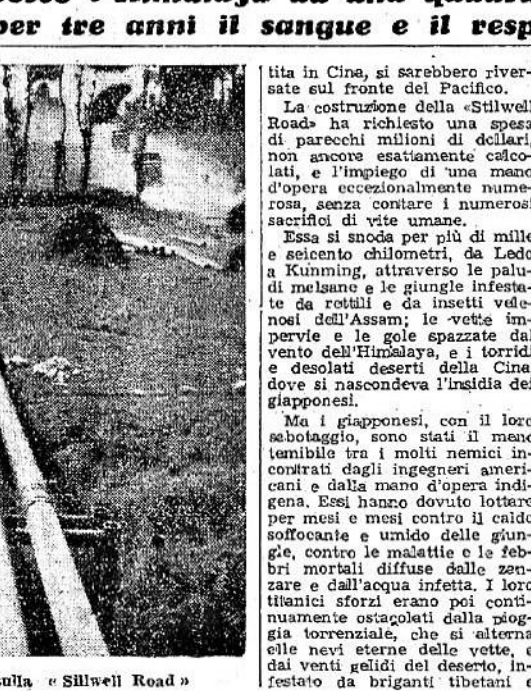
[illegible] per tre anni il sangue e il resp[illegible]

sulla « Sillwell Road »

tita in Cina, si sarebbero riversate sul fronte del Pacifico.

La costruzione della «Stilwell Road» ha richiesto una spesa di parecchi milioni di dollari, non ancora esattamente calcolati, e l'impiego di una mano d'opera eccezionalmente numerosa, senza contare i numerosi sacrifici di vite umane.

Essa si snoda per più di mille e seicento chilometri, da Ledo a Kunming, attraverso le paludi malsane e le giungle infestate da rettili e da insetti velenosi dell'Assam; le vette impervie e le gole spazzate dal vento dell'Himalaya, e i torridi e desolati deserti della Cina dove si nascondeva l'insidia dei giapponesi.

Ma i giapponesi, con il loro sabotaggio, sono stati il meno temibile tra i molti nemici incontrati dagli ingegneri americani e dalla mano d'opera indigena. Essi hanno dovuto lottare per mesi e mesi contro il caldo soffocante e umido delle giungle, contro le malattie e le febbri mortali diffuse dalle zanzare e dall'acqua infetta. I loro titanici sforzi erano poi continuamente ostacolati dalla pioggia torrenziale, che si alterna alle nevi eterne delle vette, e dai venti gelidi del deserto, infestato da briganti tibetani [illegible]